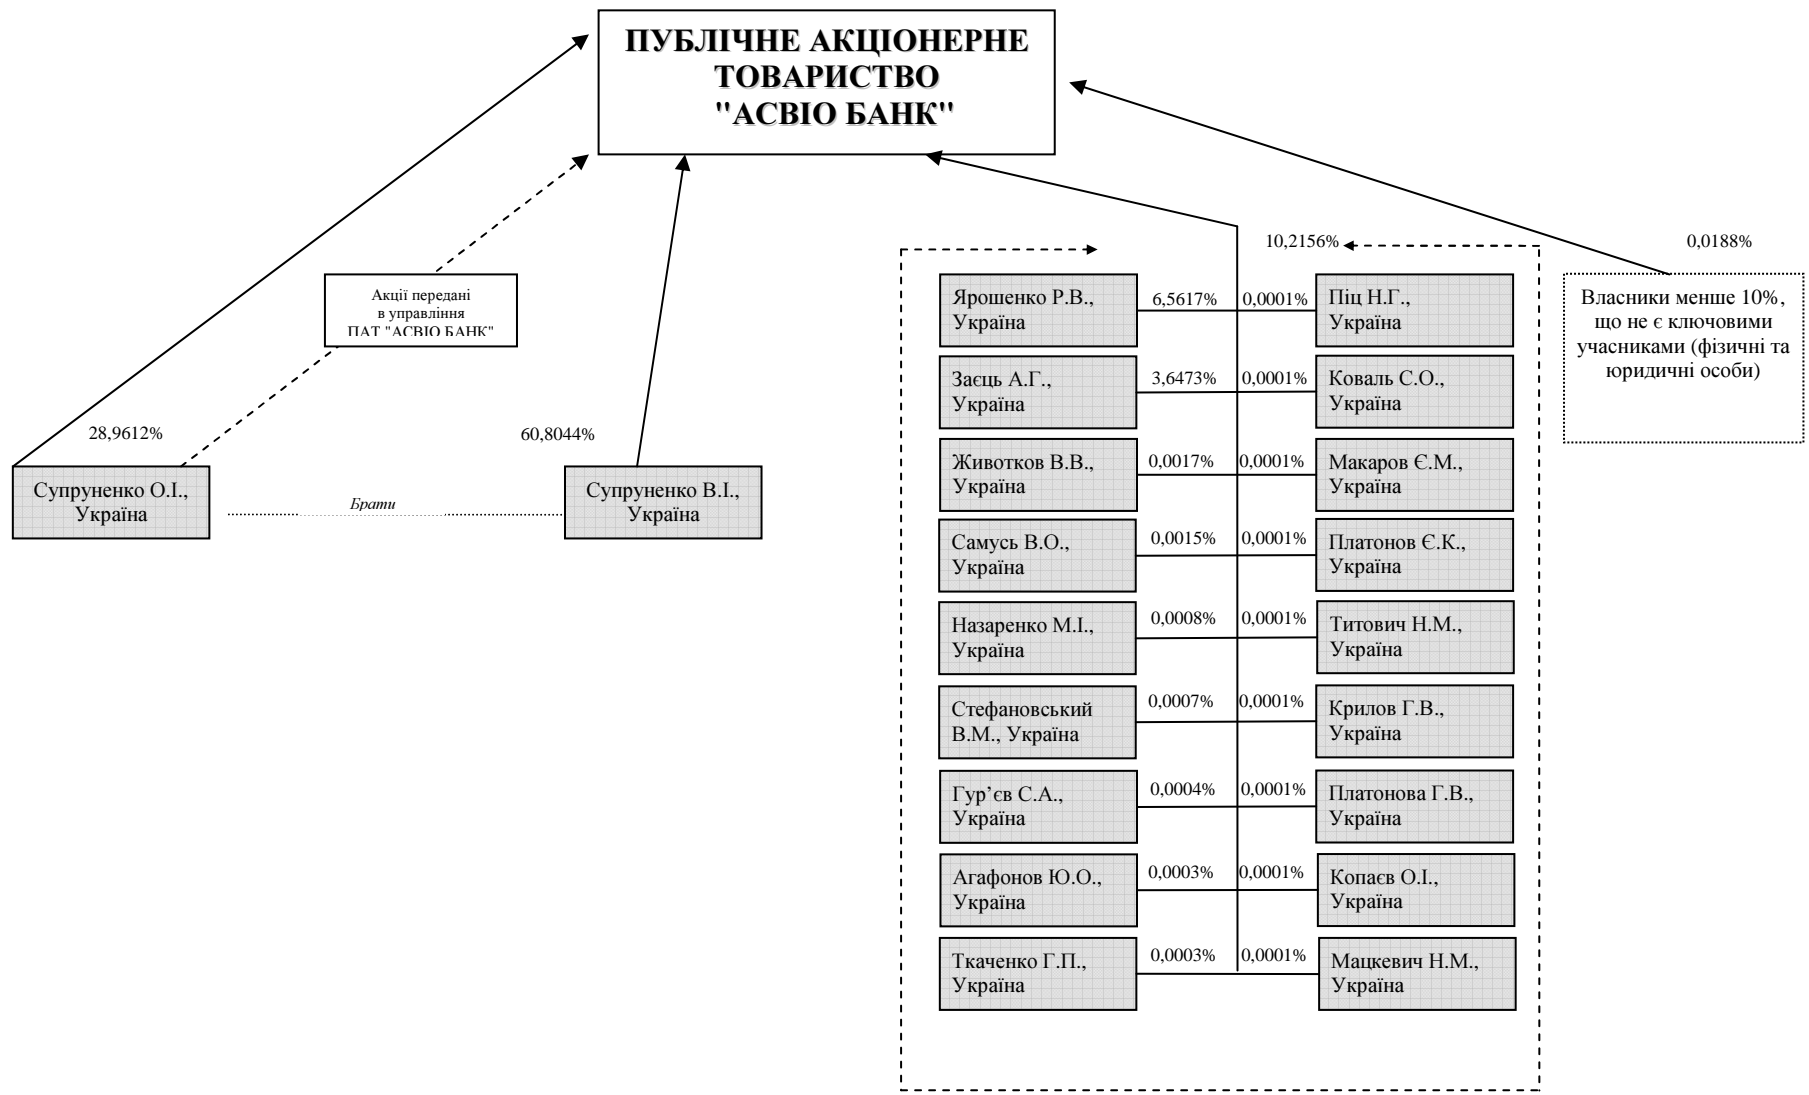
ПУБЛІЧНЕ АКЦІОНЕРНЕ ТОВАРИСТВО "АСВІО БАНК"

Акції передані в управління ПАТ "АСВІО БАНК"

28,9612%

60,8044%

Супруненко О.І., Україна

Брати

Супруненко В.І., Україна

10,2156%

0,0188%

Власники менше 10%, що не є ключовими учасниками (фізичні та юридичні особи)

Ярошенко Р.В., Україна | 6,5617% | 0,0001% | Піц Н.Г., Україна

Заєць А.Г., Україна | 3,6473% | 0,0001% | Коваль С.О., Україна

Животков В.В., Україна | 0,0017% | 0,0001% | Макаров Є.М., Україна

Самусь В.О., Україна | 0,0015% | 0,0001% | Платонов Є.К., Україна

Назаренко М.І., Україна | 0,0008% | 0,0001% | Титович Н.М., Україна

Стефановський В.М., Україна | 0,0007% | 0,0001% | Крилов Г.В., Україна

Гур'єв С.А., Україна | 0,0004% | 0,0001% | Платонова Г.В., Україна

Агафонов Ю.О., Україна | 0,0003% | 0,0001% | Копаєв О.І., Україна

Ткаченко Г.П., Україна | 0,0003% | 0,0001% | Мацкевич Н.М., Україна